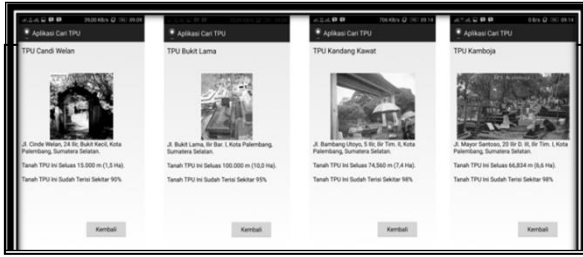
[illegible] 09:24

Aplikasi Cari TPU

TPU Candi Welan

Jl. Cinde Welan, 24 Ilir, Bukit Kecil, Kota Palembang, Sumatera Selatan.

Tanah TPU Ini Seluas 15.000 m (1,5 Ha).

Tanah TPU Ini Sudah Terisi Sekitar 90%

Kembali

Aplikasi Cari TPU

TPU Bukit Lama

Jl. Bukit Lama, Ilir Bar. I, Kota Palembang, Sumatera Selatan.

Tanah TPU Ini Seluas 100.000 m (10,0 Ha).

Tanah TPU Ini Sudah Terisi Sekitar 95%

Kembali

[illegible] 09:14

Aplikasi Cari TPU

TPU Kandang Kawat

Jl. Bambang Utoyo, 5 Ilir, Ilir Tim. II, Kota Palembang, Sumatera Selatan.

Tanah TPU Ini Seluas 74,560 m (7,4 Ha).

Tanah TPU Ini Sudah Terisi Sekitar 98%

Kembali

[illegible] 09:14

Aplikasi Cari TPU

TPU Kamboja

Jl. Mayor Santoso, 20 Ilir D. III, Ilir Tim. I, Kota Palembang, Sumatera Selatan.

Tanah TPU Ini Seluas 66,834 m (6,6 Ha).

Tanah TPU Ini Sudah Terisi Sekitar 98%

Kembali